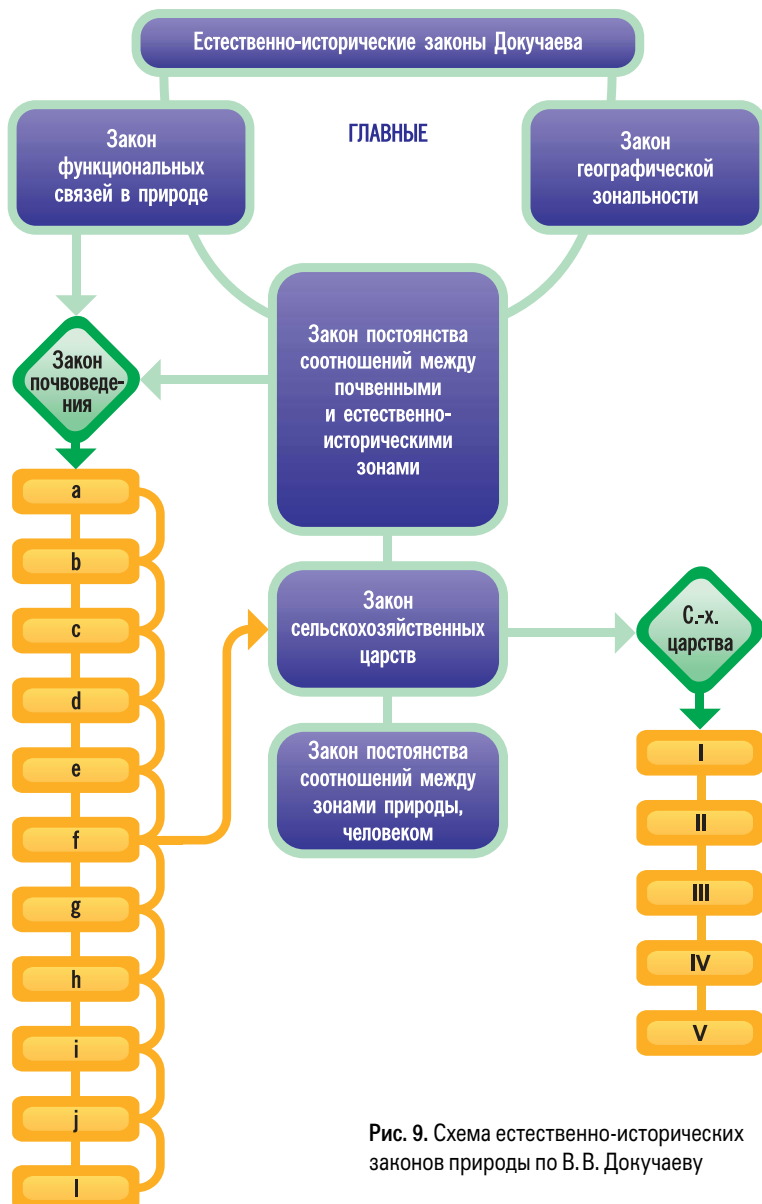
Естественно-исторические законы Докучаева

Закон функциональных связей в природе

ГЛАВНЫЕ

Закон географической зональности

Закон почвоведения

Закон постоянства соотношений между почвенными и естественно-историческими зонами

a
b
c
d
e
f
g
h
i
j
l

Закон сельскохозяйственных царств

С.-х. царства

I
II
III
IV
V

Закон постоянства соотношений между зонами природы, человеком

**Рис. 9.** Схема естественно-исторических законов природы по В. В. Докучаеву